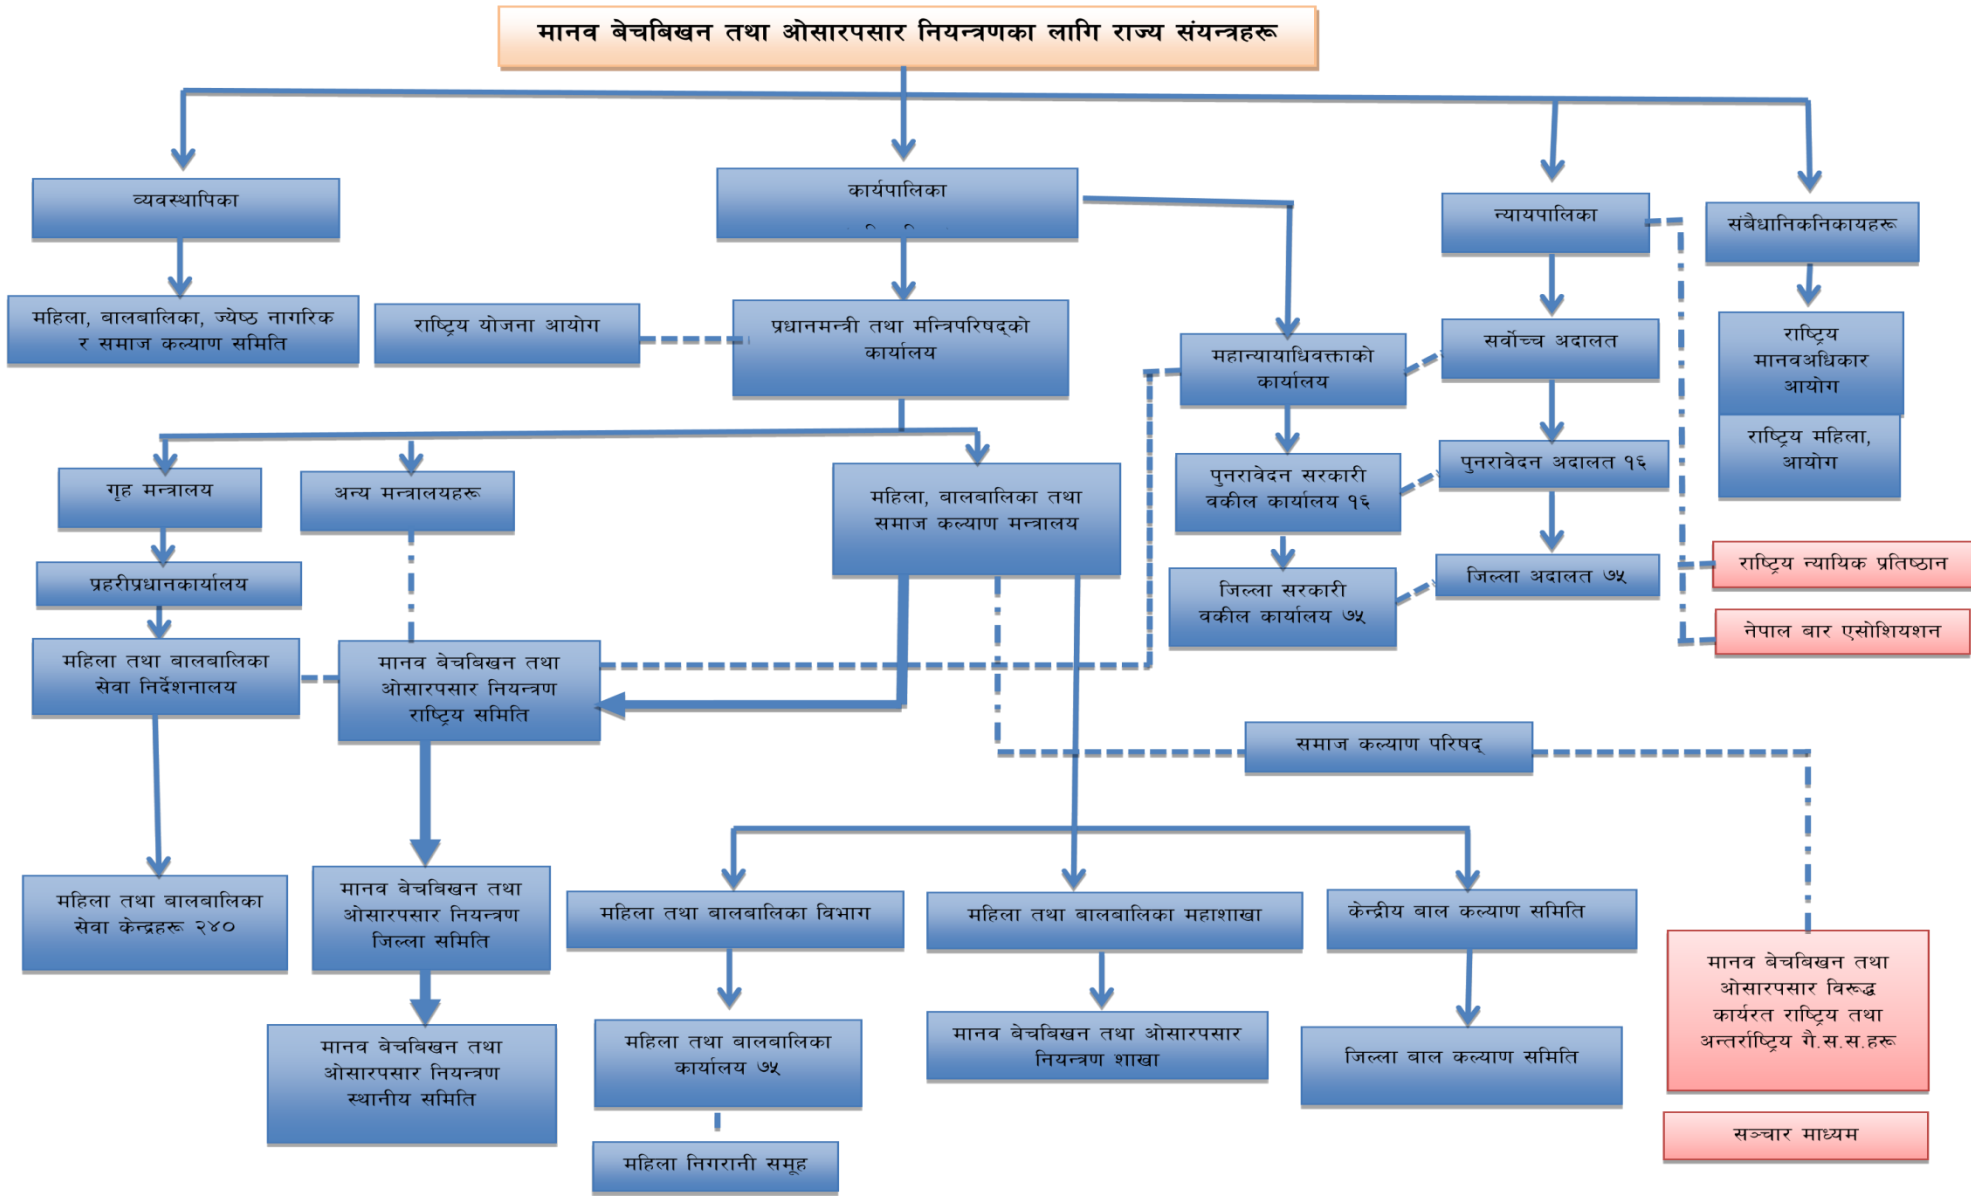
मानव बेचबिखन तथा ओसारपसार नियन्त्रणका लागि राज्य संयन्त्रहरू

व्यवस्थापिका

महिला, बालबालिका, ज्येष्ठ नागरिक र समाज कल्याण समिति

कार्यपालिका

राष्ट्रिय योजना आयोग

प्रधानमन्त्री तथा मन्त्रिपरिषद्को कार्यालय

न्यायपालिका

संवैधानिकनिकायहरू

महान्यायाधिवक्ताको कार्यालय

सर्वोच्च अदालत

राष्ट्रिय मानवअधिकार आयोग

राष्ट्रिय महिला, आयोग

गृह मन्त्रालय

अन्य मन्त्रालयहरू

महिला, बालबालिका तथा समाज कल्याण मन्त्रालय

पुनरावेदन सरकारी वकील कार्यालय १६

पुनरावेदन अदालत १६

प्रहरीप्रधानकार्यालय

जिल्ला सरकारी वकील कार्यालय ७५

जिल्ला अदालत ७५

राष्ट्रिय न्यायिक प्रतिष्ठान

नेपाल बार एसोशियशन

महिला तथा बालबालिका सेवा निर्देशनालय

मानव बेचबिखन तथा ओसारपसार नियन्त्रण राष्ट्रिय समिति

समाज कल्याण परिषद्

महिला तथा बालबालिका सेवा केन्द्रहरू २४०

मानव बेचबिखन तथा ओसारपसार नियन्त्रण जिल्ला समिति

महिला तथा बालबालिका विभाग

महिला तथा बालबालिका महाशाखा

केन्द्रीय बाल कल्याण समिति

मानव बेचबिखन तथा ओसारपसार विरूद्ध कार्यरत राष्ट्रिय तथा अन्तर्राष्ट्रिय गै.स.स.हरू

मानव बेचबिखन तथा ओसारपसार नियन्त्रण स्थानीय समिति

महिला तथा बालबालिका कार्यालय ७५

मानव बेचबिखन तथा ओसारपसार नियन्त्रण शाखा

जिल्ला बाल कल्याण समिति

महिला निगरानी समूह

सञ्चार माध्यम